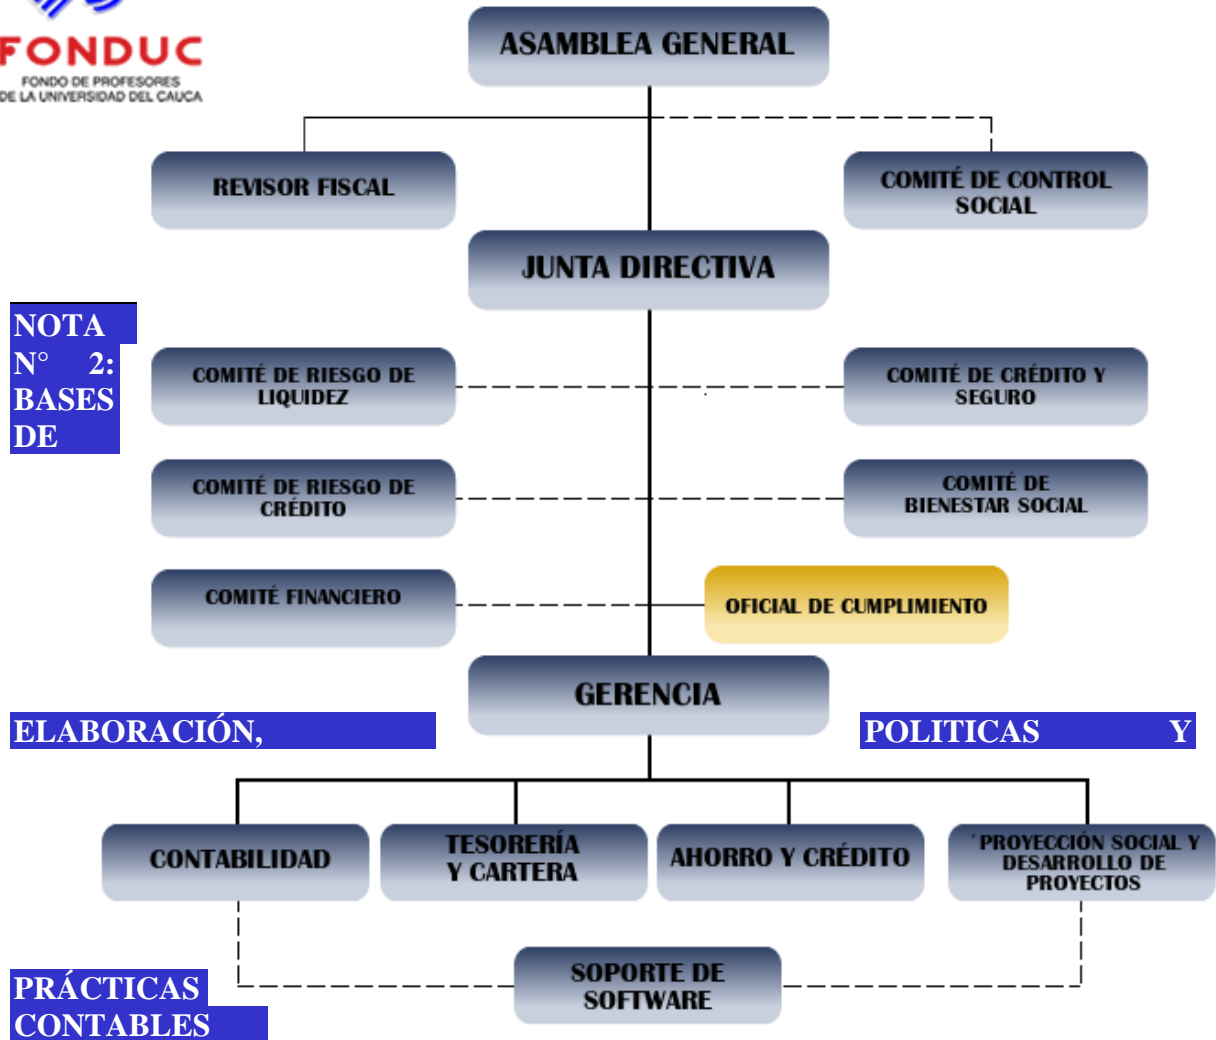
FONDUC
FONDO DE PROFESORES DE LA UNIVERSIDAD DEL CAUCA

ASAMBLEA GENERAL

REVISOR FISCAL

COMITÉ DE CONTROL SOCIAL

JUNTA DIRECTIVA

NOTA N° 2: BASES DE

COMITÉ DE RIESGO DE LIQUIDEZ

COMITÉ DE CRÉDITO Y SEGURO

COMITÉ DE RIESGO DE CRÉDITO

COMITÉ DE BIENESTAR SOCIAL

COMITÉ FINANCIERO

OFICIAL DE CUMPLIMIENTO

GERENCIA

ELABORACIÓN,

POLITICAS Y

CONTABILIDAD

TESORERÍA Y CARTERA

AHORRO Y CRÉDITO

´PROYECCIÓN SOCIAL Y DESARROLLO DE PROYECTOS

SOPORTE DE SOFTWARE

PRÁCTICAS CONTABLES